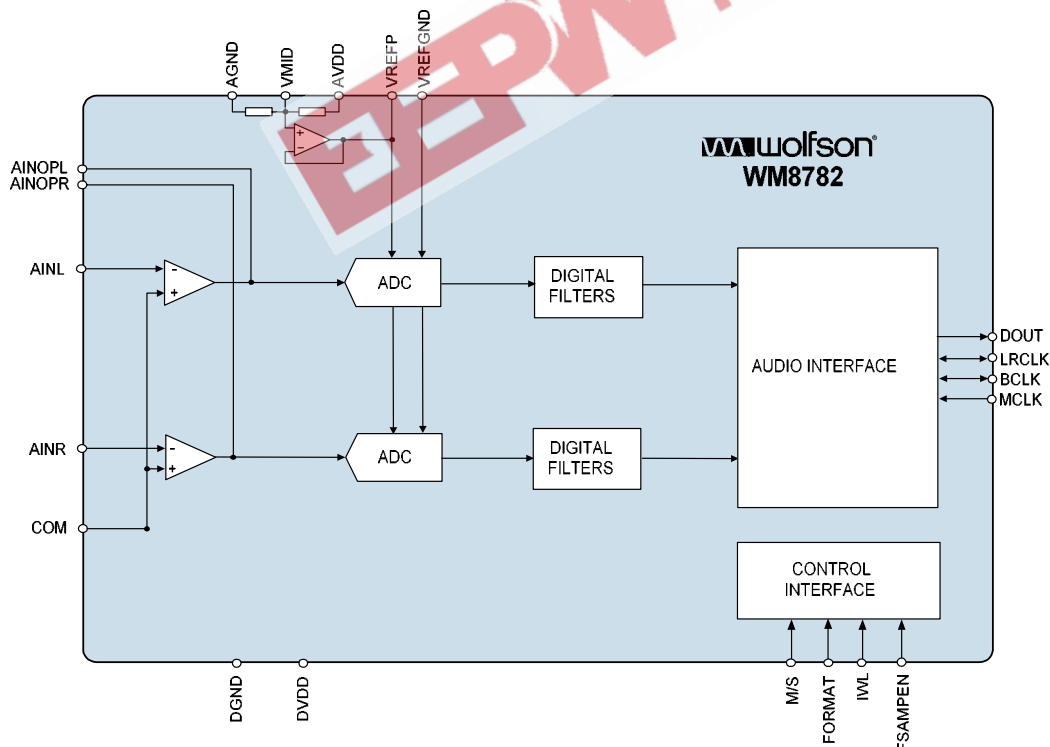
AGND
VMID
AVDD
VREFP
VREFGND

wolfson
WM8782

AINOPL
AINOPR
AINL
AINR
COM

ADC
ADC
DIGITAL FILTERS
DIGITAL FILTERS
AUDIO INTERFACE
CONTROL INTERFACE

DOUT
LRCLK
BCLK
MCLK

DGND
DVDD
M/S
FORMAT
IWL
FSAMPEN